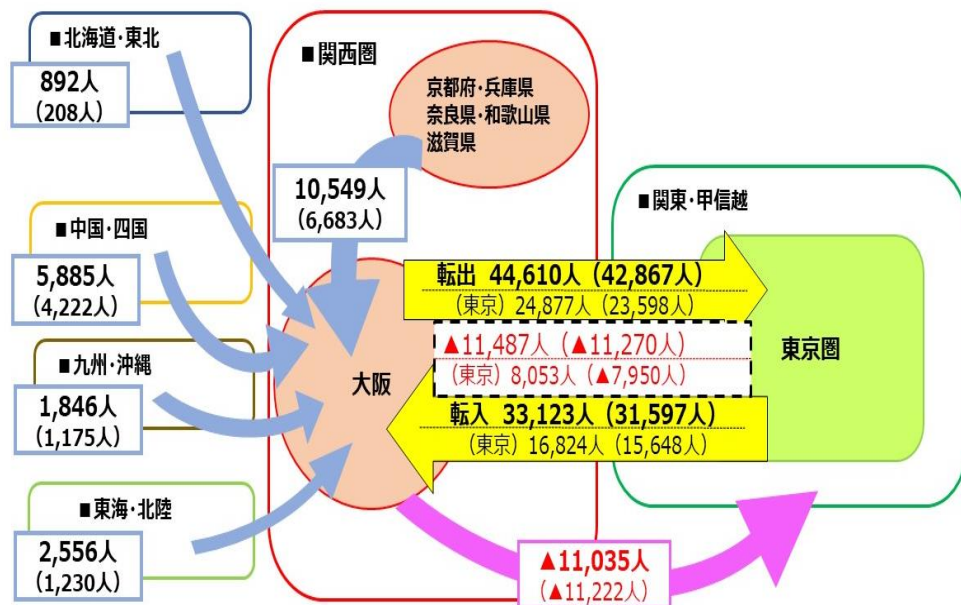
■北海道・東北

892人
（208人）

■中国・四国

5,885人
（4,222人）

■九州・沖縄

1,846人
（1,175人）

■東海・北陸

2,556人
（1,230人）

■関西圏

京都府・兵庫県
奈良県・和歌山県
滋賀県

10,549人
（6,683人）

大阪

■関東・甲信越

東京圏

転出 44,610人（42,867人）
（東京）24,877人（23,598人）

▲11,487人（▲11,270人）
（東京）8,053人（▲7,950人）

転入 33,123人（31,597人）
（東京）16,824人（15,648人）

▲11,035人
（▲11,222人）